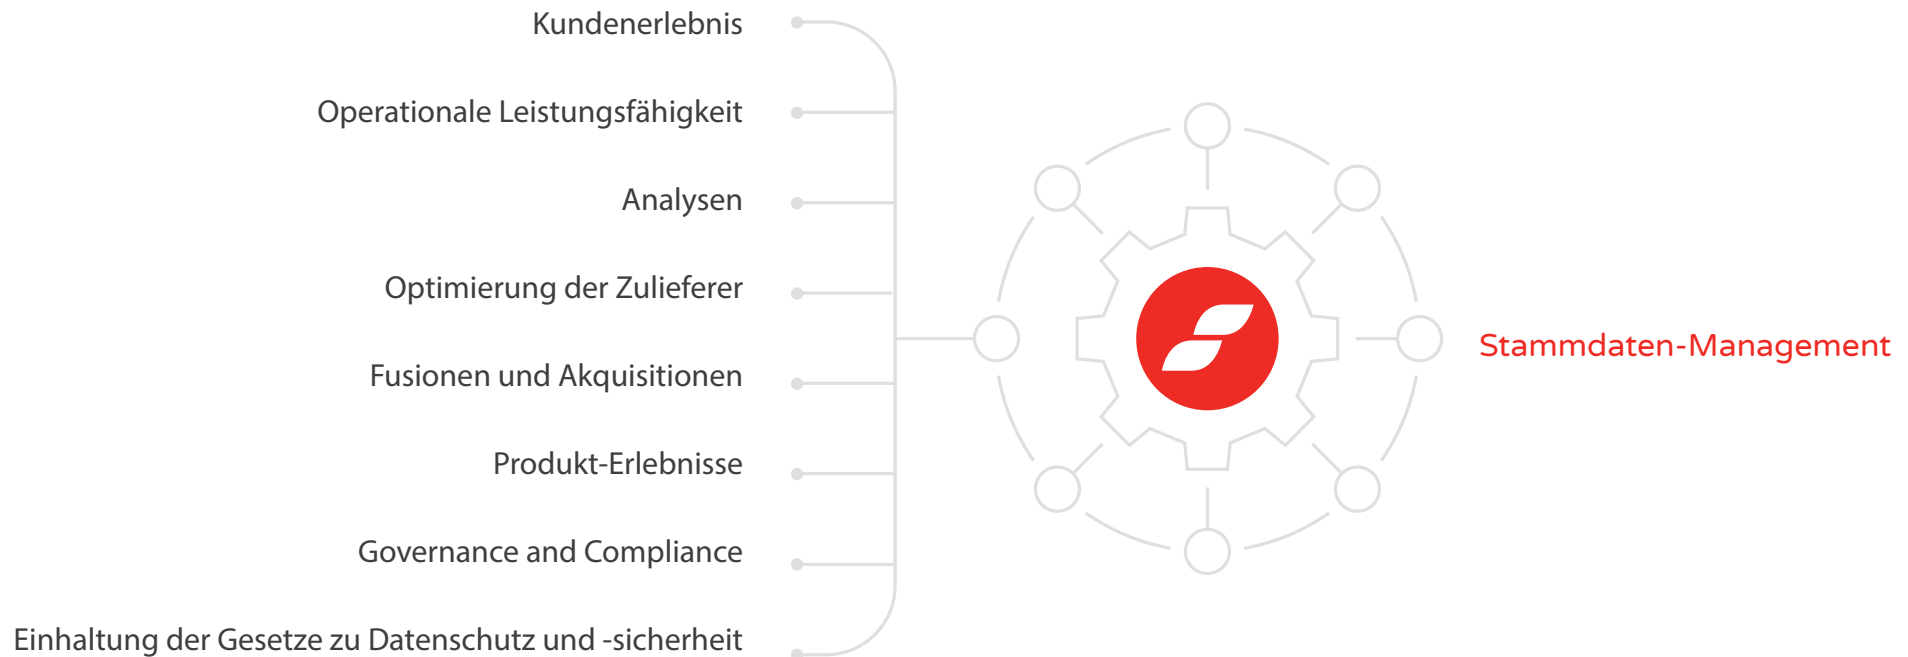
Kundenerlebnis

Operationale Leistungsfähigkeit

Analysen

Optimierung der Zulieferer

Fusionen und Akquisitionen

Produkt-Erlebnisse

Governance and Compliance

Einhaltung der Gesetze zu Datenschutz und -sicherheit

Stammdaten-Management